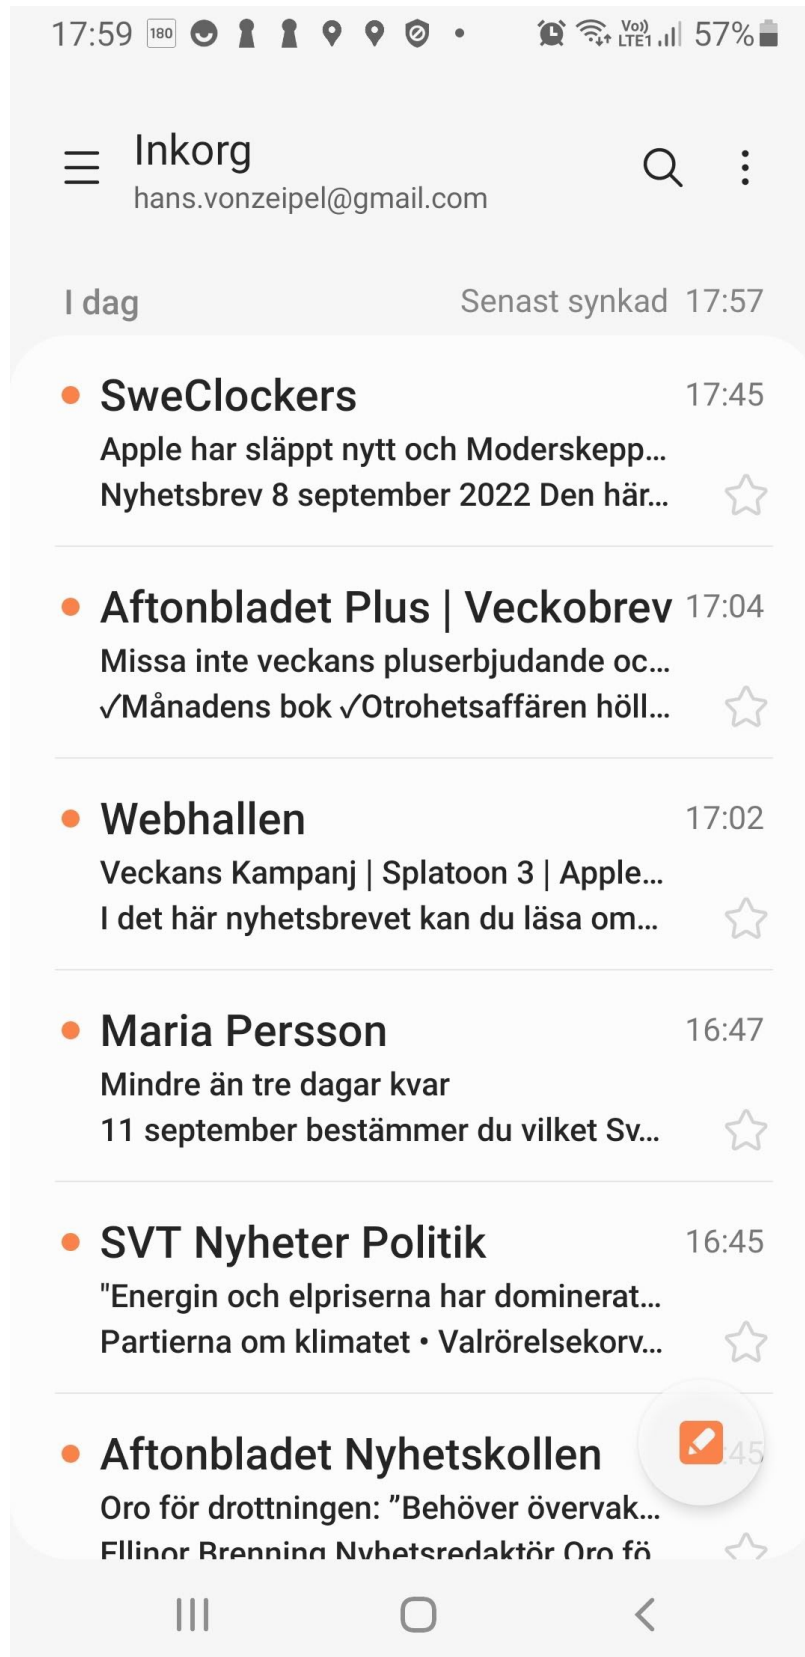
17:59 180 Vo) LTE1 57%

Inkorg
hans.vonzeipel@gmail.com

I dag
Senast synkad 17:57

SweClockers
17:45
Apple har släppt nytt och Moderskepp...
Nyhetsbrev 8 september 2022 Den här...

Aftonbladet Plus | Veckobrev
17:04
Missa inte veckans pluserbjudande oc...
✓Månadens bok ✓Otrohetsaffären höll...

Webhallen
17:02
Veckans Kampanj | Splatoon 3 | Apple...
I det här nyhetsbrevet kan du läsa om...

Maria Persson
16:47
Mindre än tre dagar kvar
11 september bestämmer du vilket Sv...

SVT Nyheter Politik
16:45
"Energin och elpriserna har dominerat...
Partierna om klimatet • Valrörelsekorv...

Aftonbladet Nyhetskollen
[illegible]45
Oro för drottningen: "Behöver övervak...
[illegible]